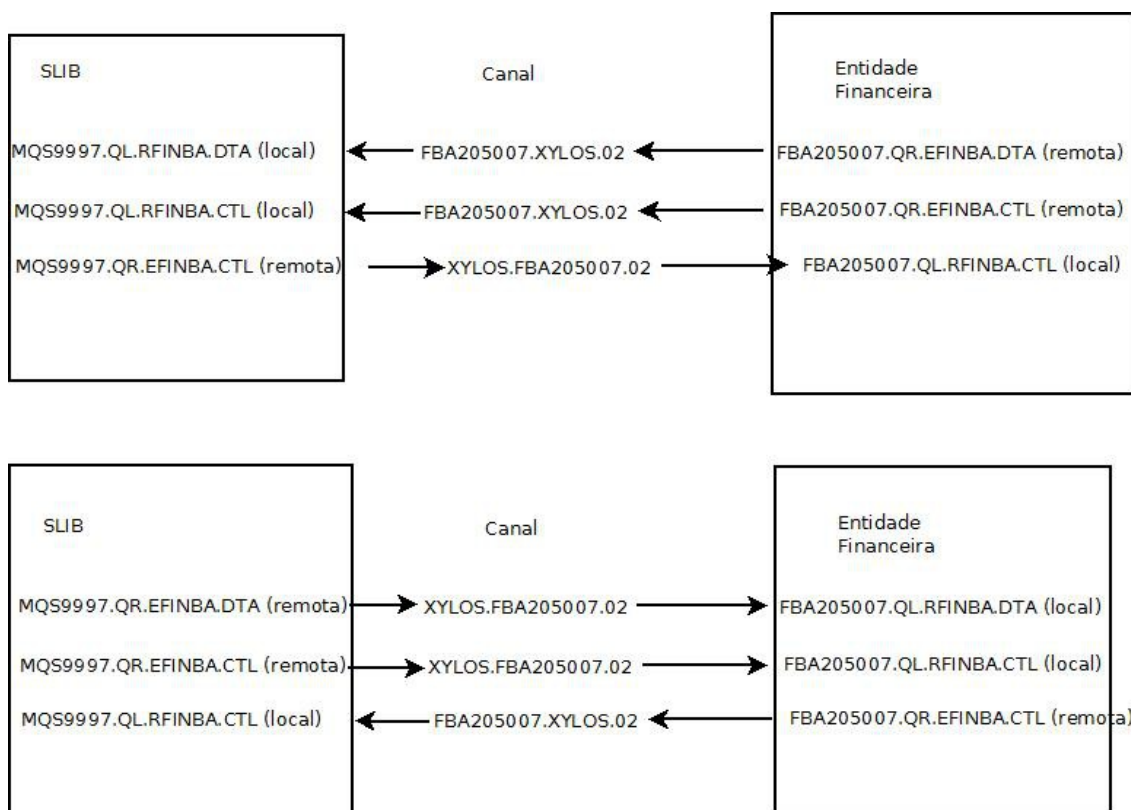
SLIB

Canal

Entidade Financeira

MQS9997.QL.RFINBA.DTA (local)

FBA205007.XYLOS.02

FBA205007.QR.EFINBA.DTA (remota)

MQS9997.QL.RFINBA.CTL (local)

FBA205007.XYLOS.02

FBA205007.QR.EFINBA.CTL (remota)

MQS9997.QR.EFINBA.CTL (remota)

XYLOS.FBA205007.02

FBA205007.QL.RFINBA.CTL (local)

SLIB

Canal

Entidade Financeira

MQS9997.QR.EFINBA.DTA (remota)

XYLOS.FBA205007.02

FBA205007.QL.RFINBA.DTA (local)

MQS9997.QR.EFINBA.CTL (remota)

XYLOS.FBA205007.02

FBA205007.QL.RFINBA.CTL (local)

MQS9997.QL.RFINBA.CTL (local)

FBA205007.XYLOS.02

FBA205007.QR.EFINBA.CTL (remota)